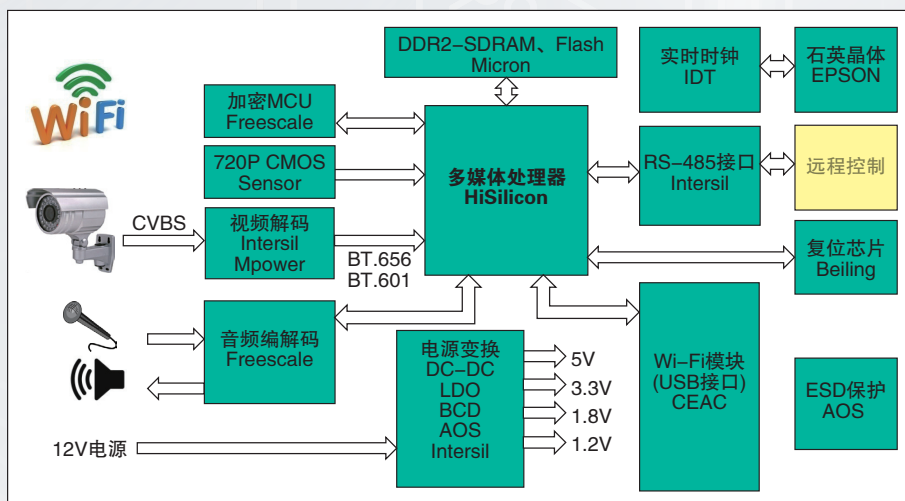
DDR2-SDRAM、Flash Micron

实时时钟 IDT

石英晶体 EPSON

WiFi

加密MCU Freescale

720P CMOS Sensor

多媒体处理器 HiSilicon

RS-485接口 Intersil

远程控制

CVBS

视频解码 Intersil Mpower

BT.656 BT.601

复位芯片 Beiling

音频编解码 Freescale

电源变换 DC-DC LDO BCD AOS Intersil

5V

3.3V

1.8V

1.2V

Wi-Fi模块 (USB接口) CEAC

ESD保护 AOS

12V电源